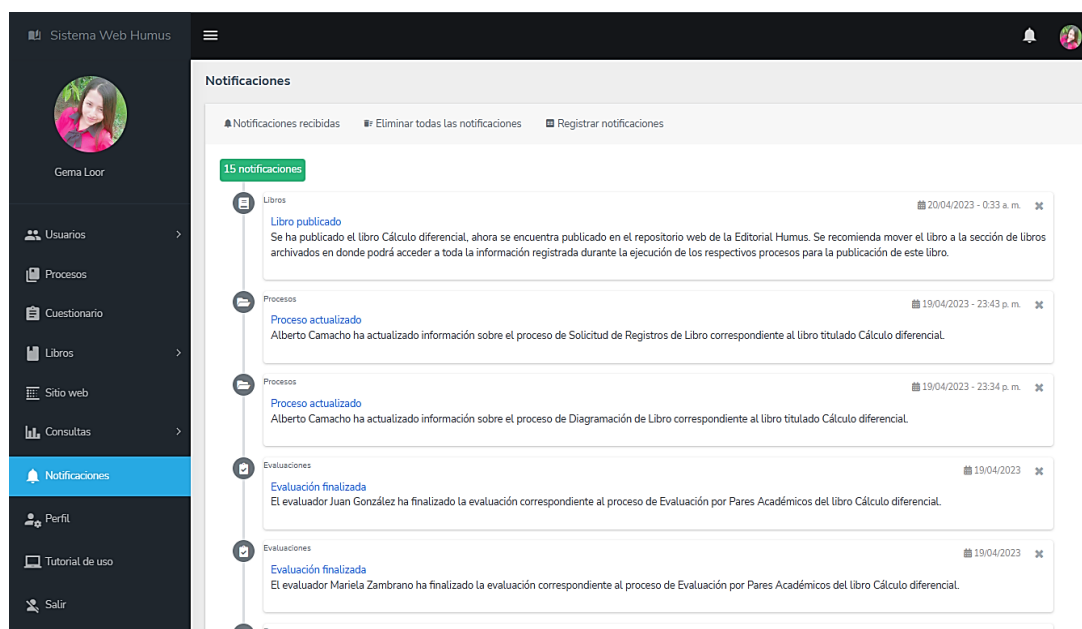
Sistema Web Humus

Gema Loor

Usuarios

Procesos

Cuestionario

Libros

Sitio web

Consultas

Notificaciones

Perfil

Tutorial de uso

Salir

Notificaciones

Notificaciones recibidas

Eliminar todas las notificaciones

Registrar notificaciones

15 notificaciones

Libros

20/04/2023 - 0:33 a. m.

Libro publicado

Se ha publicado el libro Cálculo diferencial, ahora se encuentra publicado en el repositorio web de la Editorial Humus. Se recomienda mover el libro a la sección de libros archivados en donde podrá acceder a toda la información registrada durante la ejecución de los respectivos procesos para la publicación de este libro.

Procesos

19/04/2023 - 23:43 p. m.

Proceso actualizado

Alberto Camacho ha actualizado información sobre el proceso de Solicitud de Registros de Libro correspondiente al libro titulado Cálculo diferencial.

Procesos

19/04/2023 - 23:34 p. m.

Proceso actualizado

Alberto Camacho ha actualizado información sobre el proceso de Diagramación de Libro correspondiente al libro titulado Cálculo diferencial.

Evaluaciones

19/04/2023

Evaluación finalizada

El evaluador Juan González ha finalizado la evaluación correspondiente al proceso de Evaluación por Pares Académicos del libro Cálculo diferencial.

Evaluaciones

19/04/2023

Evaluación finalizada

El evaluador Mariela Zambrano ha finalizado la evaluación correspondiente al proceso de Evaluación por Pares Académicos del libro Cálculo diferencial.